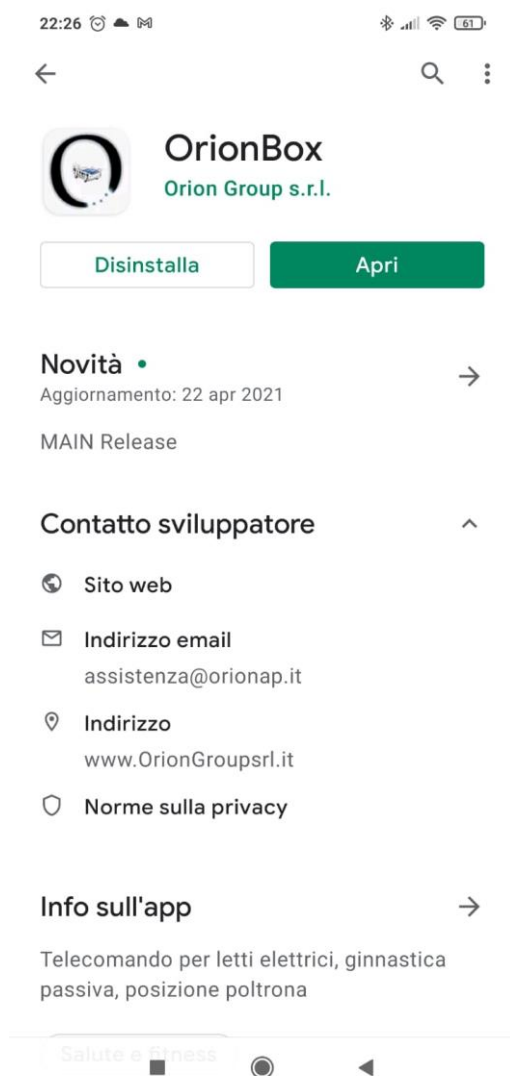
22:26

OrionBox
Orion Group s.r.l.

Disinstalla
Apri

Novità •
Aggiornamento: 22 apr 2021

MAIN Release

Contatto sviluppatore

Sito web

Indirizzo email
assistenza@orionap.it

Indirizzo
www.OrionGroupsrl.it

Norme sulla privacy

Info sull'app

Telecomando per letti elettrici, ginnastica passiva, posizione poltrona

Salute e Fitness